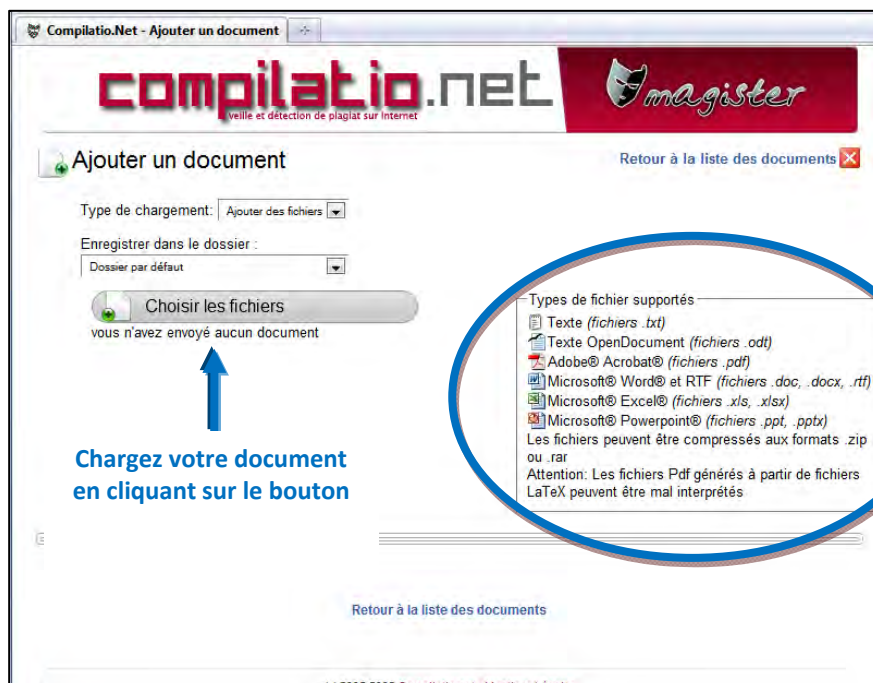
Compilatio.Net - Ajouter un document

compilatio.net
veille et détection de plagiat sur Internet

magister

Ajouter un document

Retour à la liste des documents

Type de chargement: Ajouter des fichiers

Enregistrer dans le dossier :
Dossier par défaut

Choisir les fichiers

vous n'avez envoyé aucun document

Chargez votre document en cliquant sur le bouton

Types de fichier supportés
Texte (fichiers .txt)
Texte OpenDocument (fichiers .odt)
Adobe® Acrobat® (fichiers .pdf)
Microsoft® Word® et RTF (fichiers .doc, .docx, .rtf)
Microsoft® Excel® (fichiers .xls, .xlsx)
Microsoft® Powerpoint® (fichiers .ppt, .pptx)
Les fichiers peuvent être compressés aux formats .zip ou .rar
Attention: Les fichiers Pdf générés à partir de fichiers LaTeX peuvent être mal interprétés

Retour à la liste des documents

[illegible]